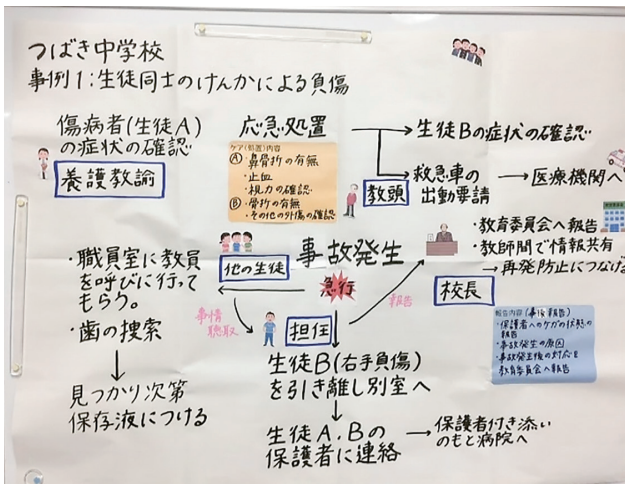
つばき中学校
事例1：生徒同士のけんかによる負傷

傷病者(生徒A)の症状の確認
養護教諭

応急処置
ケア(処置)内容
Ⓐ 鼻骨折の有無
・止血
・視力の確認
Ⓑ 骨折の有無
・その他の外傷の確認

→ 生徒Bの症状の確認
救急車の出動要請 → 医療機関へ
教頭

事故発生
急行
他の生徒
事情聴取
担任
報告
校長

・職員室に教員を呼びに行ってもらう。
・歯の捜索
↓
見つかり次第保存液につける

・教育委員会へ報告
・教師間で情報共有
→ 再発防止につなげる

報告内容(事後報告)
・保護者へのケガの状態の報告
・事故発生の原因
・事故発生後の対応を教育委員会へ報告

生徒B(右手負傷)を引き離し別室へ
↓
生徒A、Bの保護者に連絡 → 保護者付き添いのもと病院へ